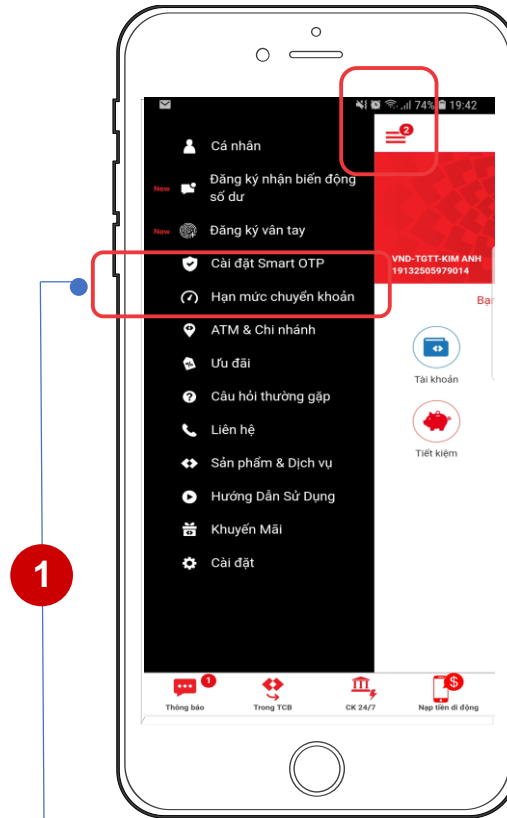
74% 19:42

2

Cá nhân

New Đăng ký nhận biến động số dư

New Đăng ký vân tay

Cài đặt Smart OTP

Hạn mức chuyển khoản

ATM & Chi nhánh

Ưu đãi

Câu hỏi thường gặp

Liên hệ

Sản phẩm & Dịch vụ

Hướng Dẫn Sử Dụng

Khuyến Mãi

Cài đặt

VND-TGTT-KIM ANH
19132505979014

Bạ

Tài khoản

Tiết kiệm

1

Thông báo

Trong TCB

CK 24/7

Nạp tiền di động

1